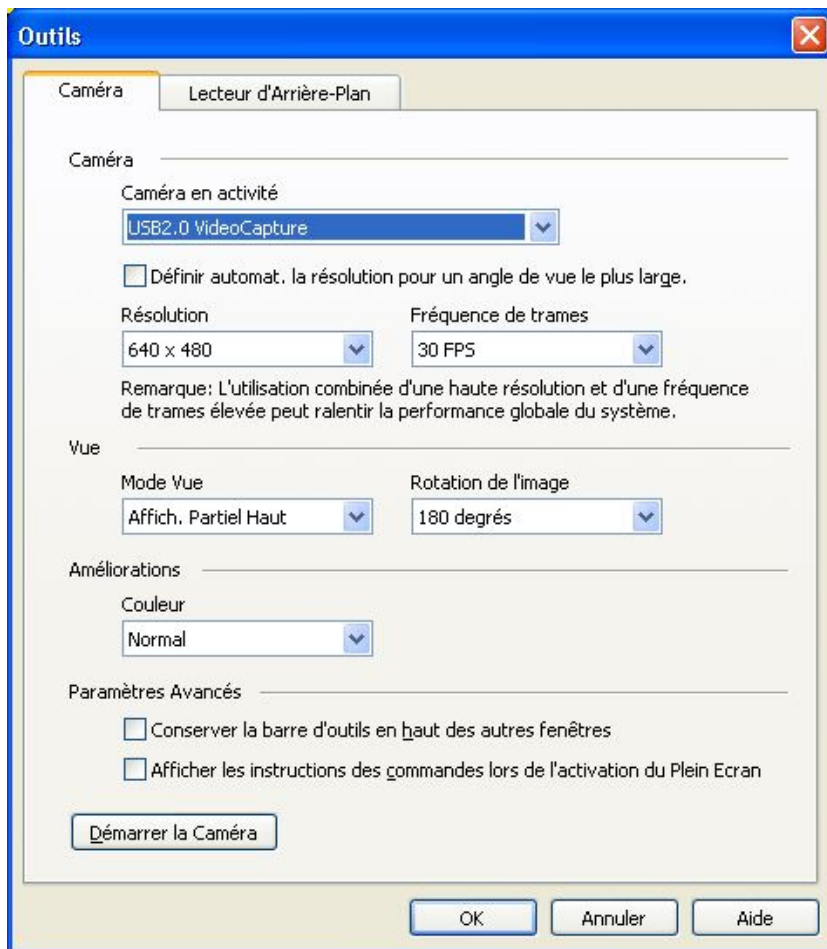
Outils

Caméra | Lecteur d'Arrière-Plan

Caméra

Caméra en activité

USB2.0 VideoCapture

Définir automat. la résolution pour un angle de vue le plus large.

Résolution

640 x 480

Fréquence de trames

30 FPS

Remarque: L'utilisation combinée d'une haute résolution et d'une fréquence de trames élevée peut ralentir la performance globale du système.

Vue

Mode Vue

Affich. Partiel Haut

Rotation de l'image

180 degrés

Améliorations

Couleur

Normal

Paramètres Avancés

Conserver la barre d'outils en haut des autres fenêtres

Afficher les instructions des commandes lors de l'activation du Plein Ecran

Démarrer la Caméra

OK | Annuler | Aide